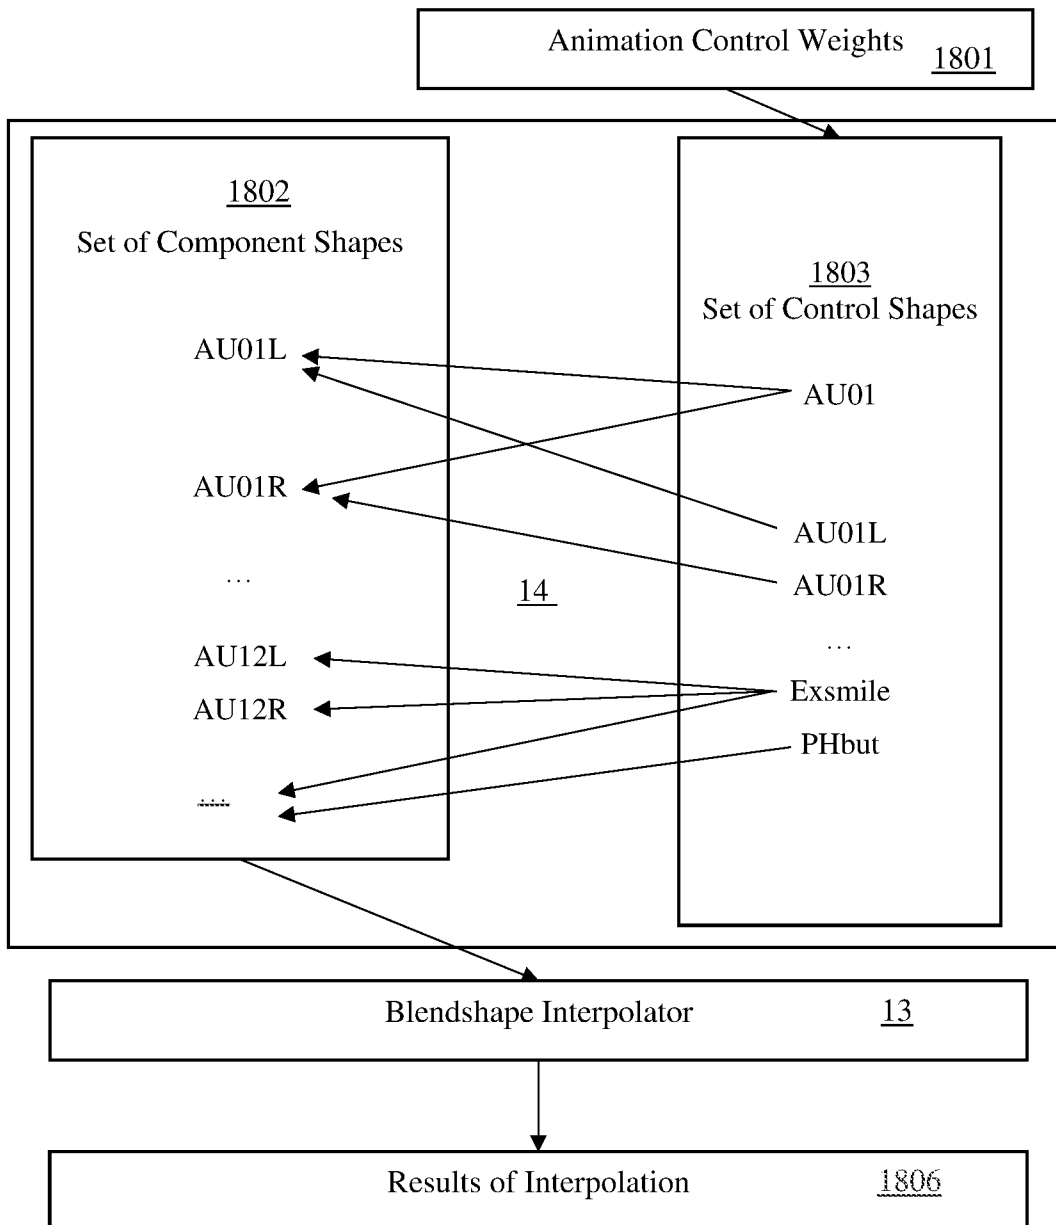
Animation Control Weights 1801

1802
Set of Component Shapes

AU01L

AU01R

…

AU12L
AU12R

….

1803
Set of Control Shapes

AU01

AU01L
AU01R
…
Exsmile
PHbut

14

Blendshape Interpolator 13

Results of Interpolation 1806